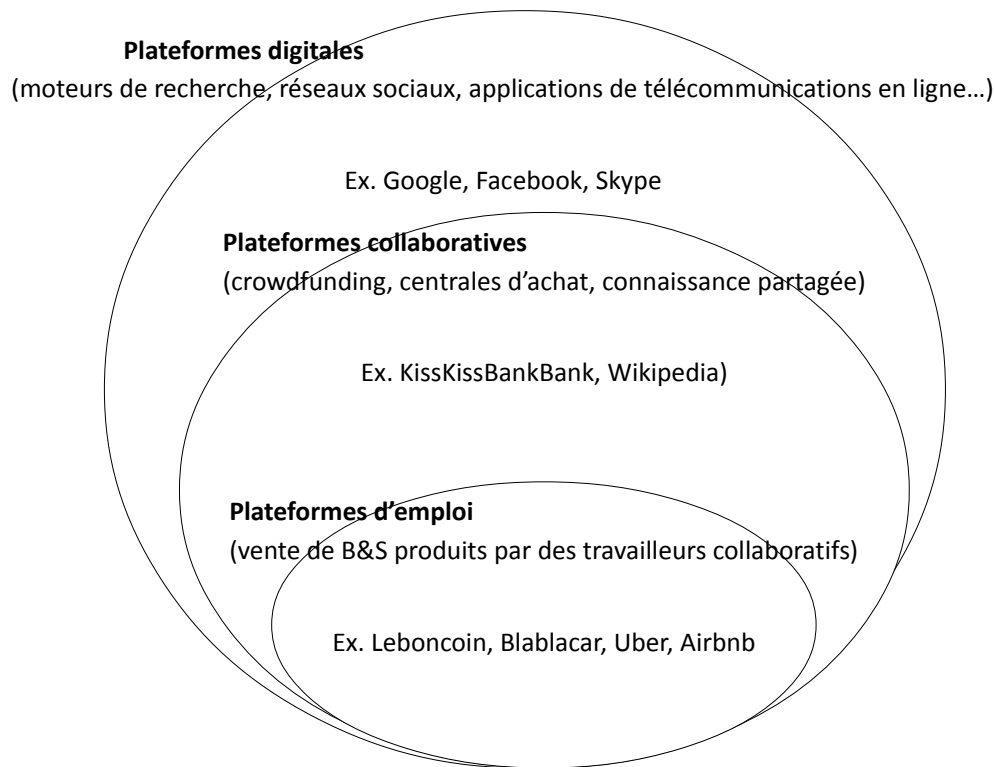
**Plateformes digitales**
(moteurs de recherche, réseaux sociaux, applications de télécommunications en ligne…)

Ex. Google, Facebook, Skype

**Plateformes collaboratives**
(crowdfunding, centrales d'achat, connaissance partagée)

Ex. KissKissBankBank, Wikipedia)

**Plateformes d'emploi**
(vente de B&S produits par des travailleurs collaboratifs)

Ex. Leboncoin, Blablacar, Uber, Airbnb